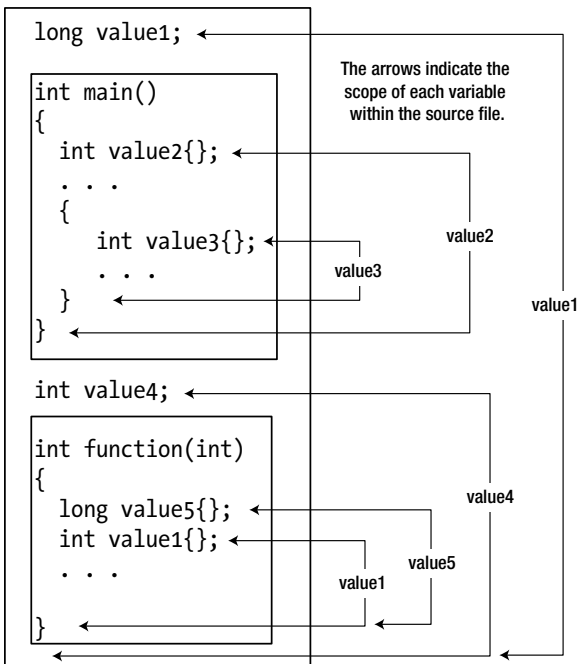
long value1;

The arrows indicate the scope of each variable within the source file.

int main()
{
  int value2{};
  . . .
  {
    int value3{};
    . . .
  }
}

value3

value2

value1

int value4;

int function(int)
{
  long value5{};
  int value1{};
  . . .

}

value4

value5

value1